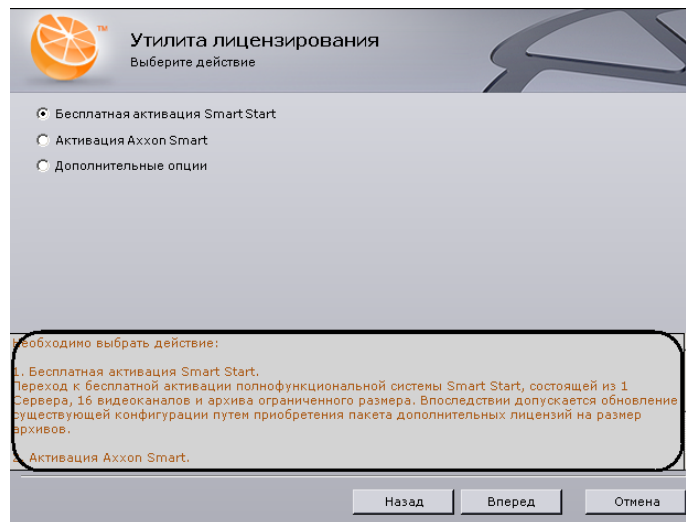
TM

Утилита лицензирования
Выберите действие

Бесплатная активация Smart Start
Активация Axxon Smart
Дополнительные опции

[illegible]еобходимо выбрать действие:

1. Бесплатная активация Smart Start.
Переход к бесплатной активации полнофункциональной системы Smart Start, состоящей из 1 Сервера, 16 видеоканалов и архива ограниченного размера. Впоследствии допускается обновление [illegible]уществующей конфигурации путем приобретения пакета дополнительных лицензий на размер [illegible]рхивов.

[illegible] Активация Axxon Smart.

Назад
Вперед
Отмена